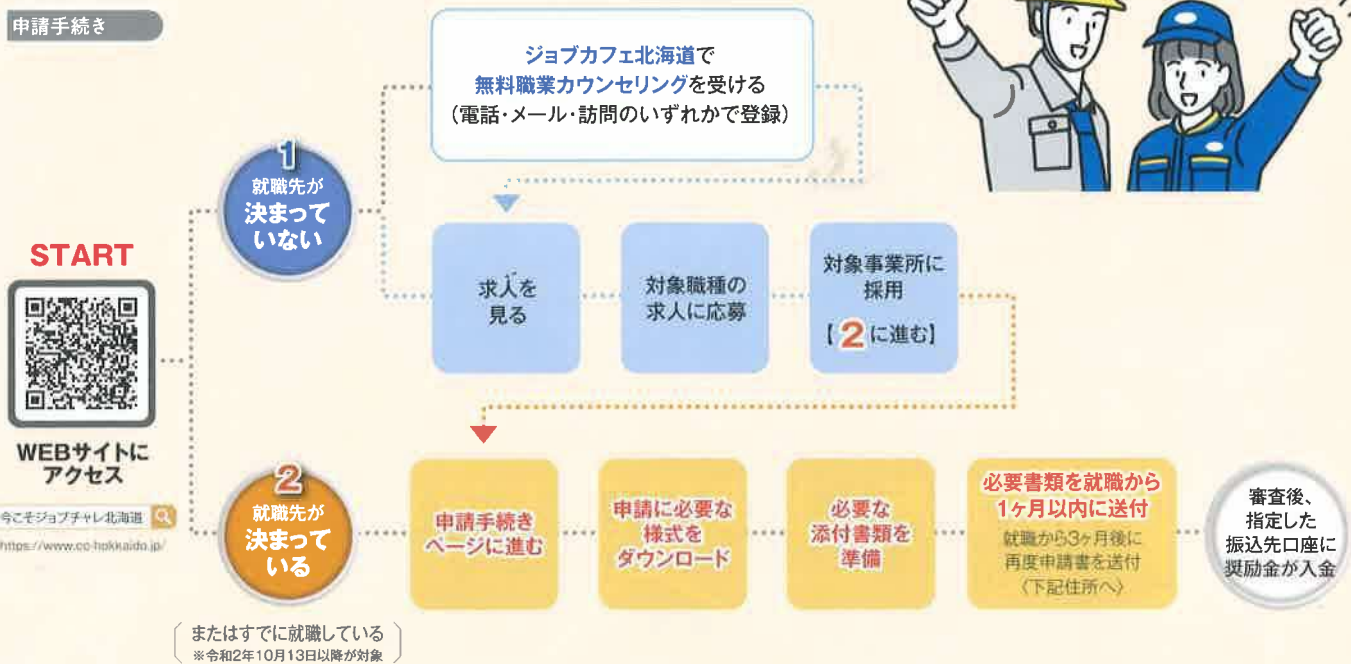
申請手続き

START

WEBサイトにアクセス

今こそジョブチャレ北海道

https://www.co-hokkaido.jp/

1
就職先が決まっていない

ジョブカフェ北海道で
無料職業カウンセリングを受ける
（電話・メール・訪問のいずれかで登録）

求人を見る

対象職種の求人に応募

対象事業所に採用
【2に進む】

2
就職先が決まっている

またはすでに就職している
※令和2年10月13日以降が対象

申請手続きページに進む

申請に必要な様式をダウンロード

必要な添付書類を準備

必要書類を就職から1ヶ月以内に送付

就職から3ヶ月後に再度申請書を送付
〈下記住所へ〉

審査後、指定した振込先口座に奨励金が入金